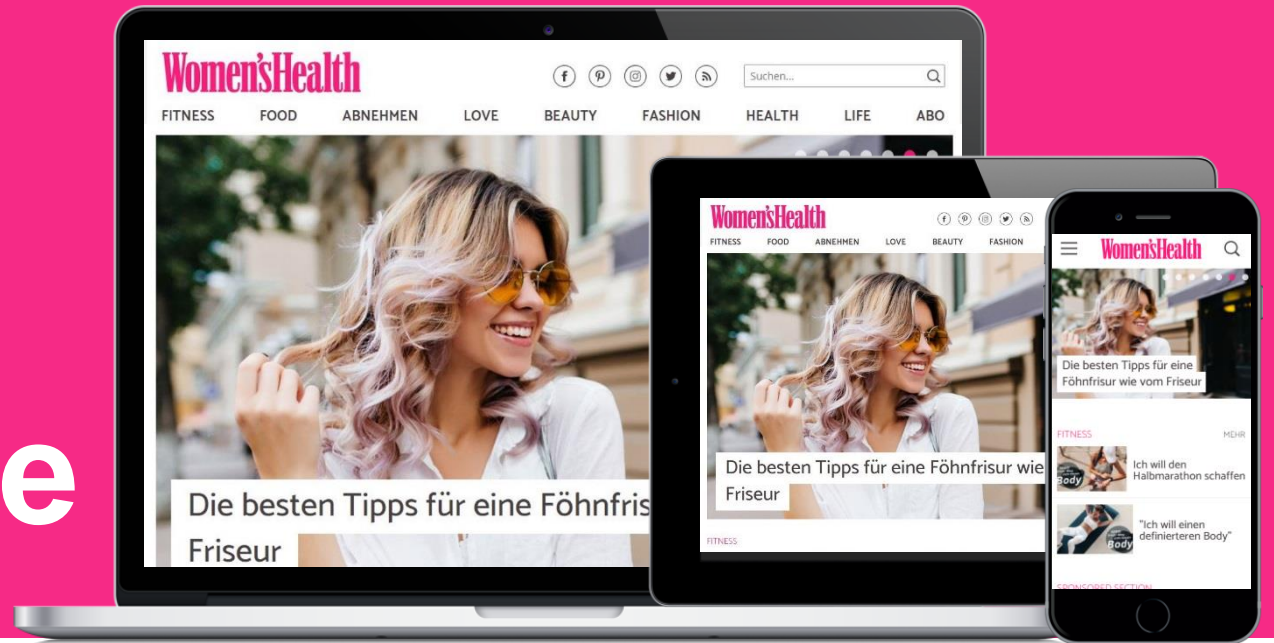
e

Women'sHealth

Suchen...

FITNESS FOOD ABNEHMEN LOVE BEAUTY FASHION HEALTH LIFE ABO

Die besten Tipps für eine Föhnfris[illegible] Friseur

Women'sHealth

FITNESS FOOD ABNEHMEN LOVE BEAUTY FASHION

Die besten Tipps für eine Föhnfrisur wie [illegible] Friseur

FITNESS

Women'sHealth

Die besten Tipps für eine Föhnfrisur wie vom Friseur

FITNESS MEHR

Body Ich will den Halbmarathon schaffen

Body "Ich will einen definierteren Body"

SPONSORED SECTION